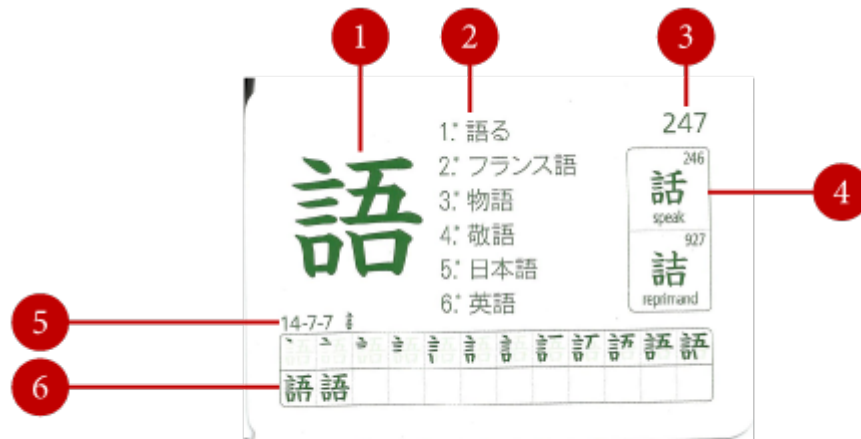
1
2
3
4
5
6

語

1.* 語る
2.* フランス語
3.* 物語
4.* 敬語
5.* 日本語
6.* 英語

247

246
話
speak

927
詰
reprimand

14-7-7 言

| 丶 | 亠 | 亠 | 亖 | 言 | 言 | 言 | 言一 | 訂 | 訝 | 語 | 語 |
|---|---|---|---|---|---|---|---|---|---|---|---|
| 語 | 語 | | | | | | | | | | |